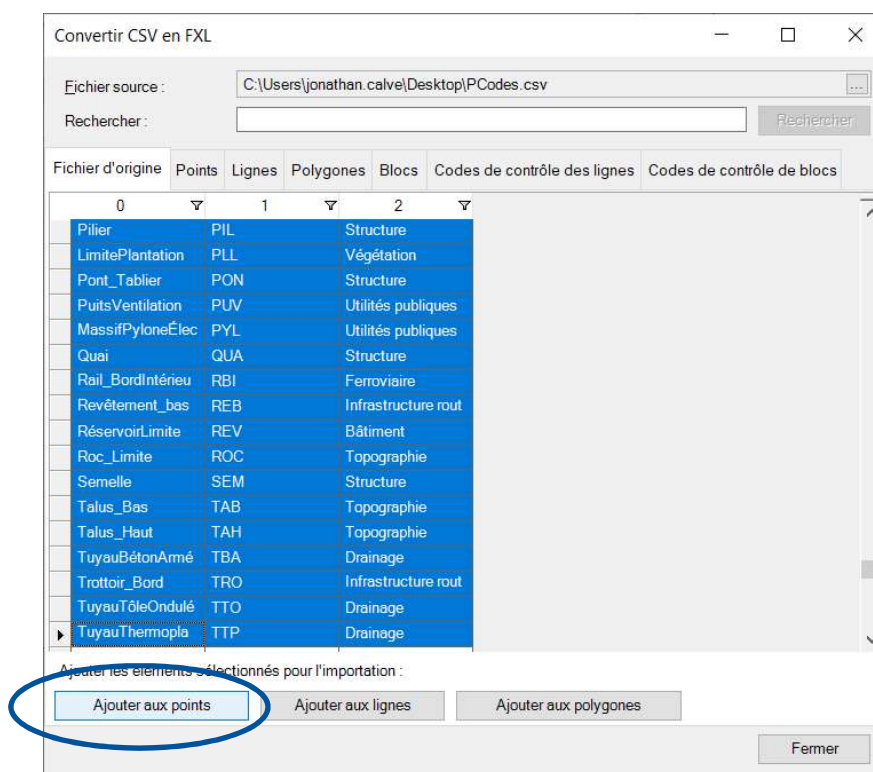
Convertir CSV en FXL

Fichier source : C:\Users\jonathan.calve\Desktop\PCodes.csv ...

Rechercher : Rechercher

Fichier d'origine | Points | Lignes | Polygones | Blocs | Codes de contrôle des lignes | Codes de contrôle de blocs

| 0 | 1 | 2 |
|---|---|---|
| Pilier | PIL | Structure |
| LimitePlantation | PLL | Végétation |
| Pont_Tablier | PON | Structure |
| PuitsVentilation | PUV | Utilités publiques |
| MassifPyloneÉlec | PYL | Utilités publiques |
| Quai | QUA | Structure |
| Rail_BordIntérieu | RBI | Ferroviaire |
| Revêtement_bas | REB | Infrastructure rout |
| RéservoirLimite | REV | Bâtiment |
| Roc_Limite | ROC | Topographie |
| Semelle | SEM | Structure |
| Talus_Bas | TAB | Topographie |
| Talus_Haut | TAH | Topographie |
| TuyauBétonArmé | TBA | Drainage |
| Trottoir_Bord | TRO | Infrastructure rout |
| TuyauTôleOndulé | TTO | Drainage |
| TuyauThermopla | TTP | Drainage |

Ajouter les éléments sélectionnés pour l'importation :

Ajouter aux points | Ajouter aux lignes | Ajouter aux polygones

Fermer